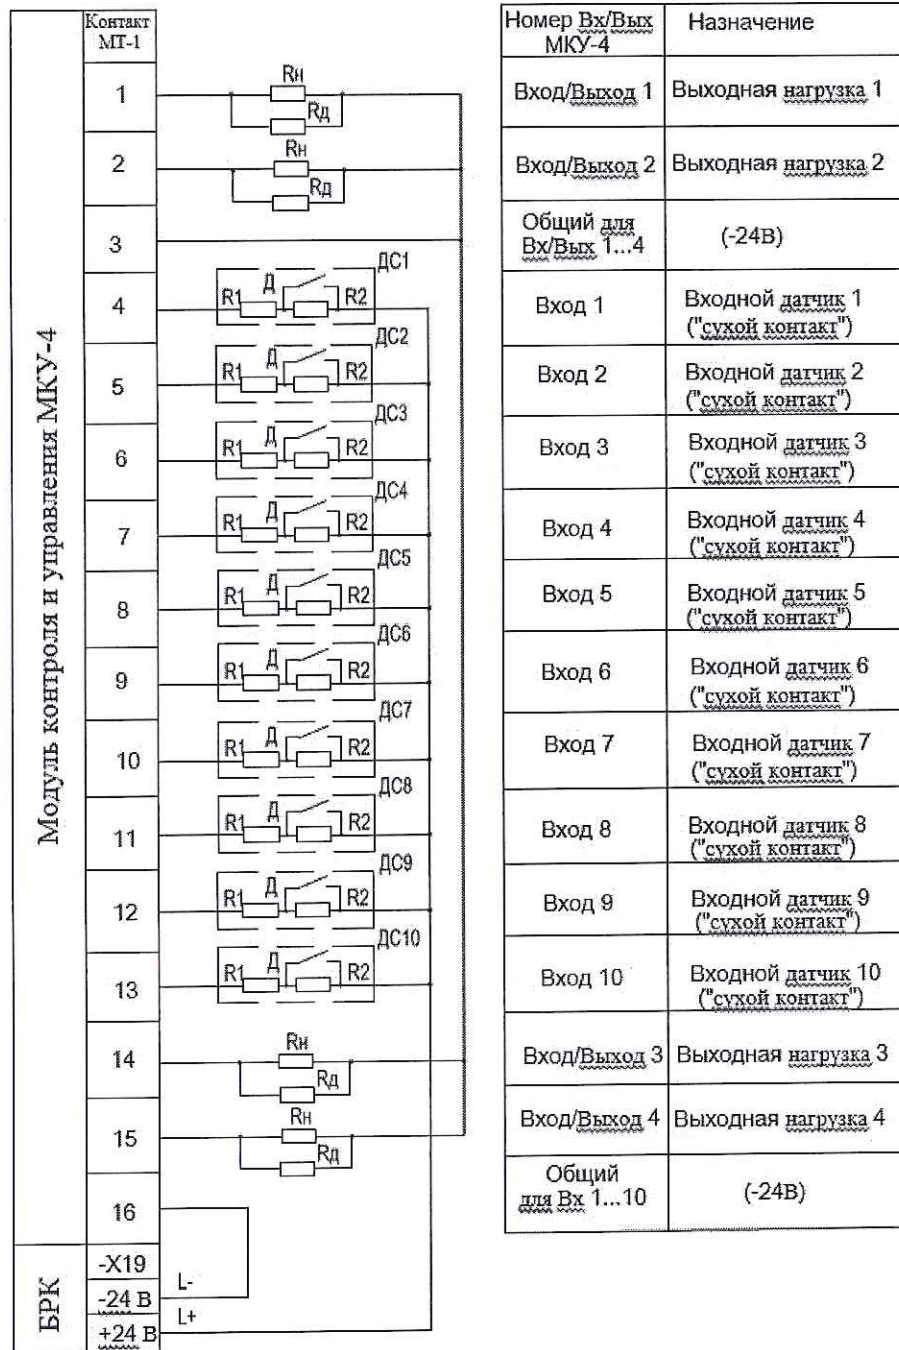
Модуль контроля и управления МКУ-4

| Контакт МТ-1 |
|---|
| 1 |
| 2 |
| 3 |
| 4 |
| 5 |
| 6 |
| 7 |
| 8 |
| 9 |
| 10 |
| 11 |
| 12 |
| 13 |
| 14 |
| 15 |
| 16 |

БРК

| -X19 |
|---|
| -24 В |
| +24 В |

Rн Rд
Rн Rд
ДС1 R1 Д R2
ДС2 R1 Д R2
ДС3 R1 Д R2
ДС4 R1 Д R2
ДС5 R1 Д R2
ДС6 R1 Д R2
ДС7 R1 Д R2
ДС8 R1 Д R2
ДС9 R1 Д R2
ДС10 R1 Д R2
Rн Rд
Rн Rд
L-
L+

| Номер Вх/Вых МКУ-4 | Назначение |
|---|---|
| Вход/Выход 1 | Выходная нагрузка 1 |
| Вход/Выход 2 | Выходная нагрузка 2 |
| Общий для Вх/Вых 1...4 | (-24В) |
| Вход 1 | Входной датчик 1 ("сухой контакт") |
| Вход 2 | Входной датчик 2 ("сухой контакт") |
| Вход 3 | Входной датчик 3 ("сухой контакт") |
| Вход 4 | Входной датчик 4 ("сухой контакт") |
| Вход 5 | Входной датчик 5 ("сухой контакт") |
| Вход 6 | Входной датчик 6 ("сухой контакт") |
| Вход 7 | Входной датчик 7 ("сухой контакт") |
| Вход 8 | Входной датчик 8 ("сухой контакт") |
| Вход 9 | Входной датчик 9 ("сухой контакт") |
| Вход 10 | Входной датчик 10 ("сухой контакт") |
| Вход/Выход 3 | Выходная нагрузка 3 |
| Вход/Выход 4 | Выходная нагрузка 4 |
| Общий для Вх 1...10 | (-24В) |